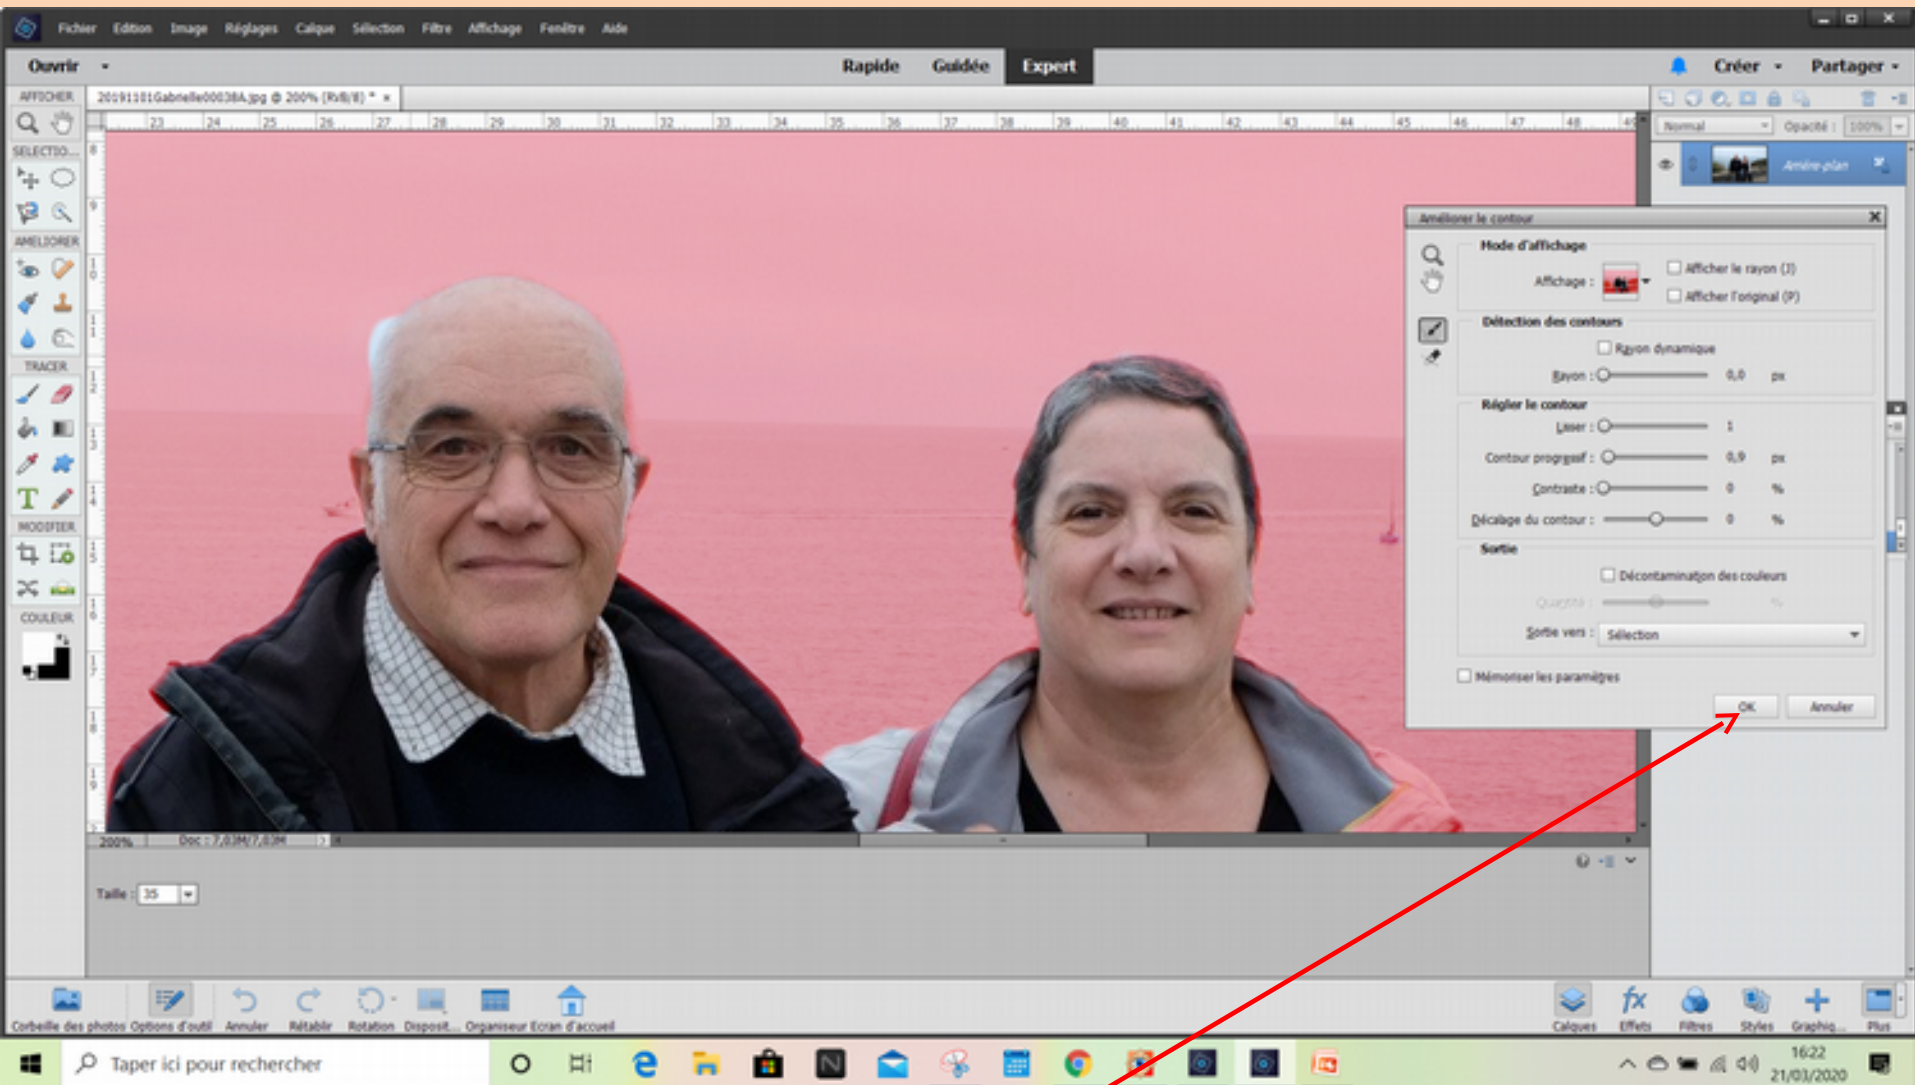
Fichier Edition Image Réglages Calque Sélection Filtre Affichage Fenêtre Aide

Ouvrir

Rapide Guidée Expert

Créer Partager

AFFICHER

20191101Gabrielle00038A.jpg @ 200% (RVB/8) * ×

SELECTIO...

AMELIORER

TRACER

MODIFIER

COULEUR

Normal Opacité : 100%

Arrière-plan

Améliorer le contour

Mode d'affichage

Affichage :

Afficher le rayon (J)

Afficher l'original (P)

Détection des contours

Rayon dynamique

Rayon : 0,0 px

Régler le contour

Lisser : 1

Contour progressif : 0,0 px

Contraste : 0 %

Décalage du contour : 0 %

Sortie

Décontamination des couleurs

Quantité : %

Sortie vers : Sélection

Mémoriser les paramètres

OK Annuler

200% Doc : 7,03M/7,03M

Taille : 35

Corbeille des photos Options d'outil Annuler Rétablir Rotation Disposit... Organiseur Ecran d'accueil

Calques Effets Filtres Styles Graphiq... Plus

Taper ici pour rechercher

16:22
21/03/2020